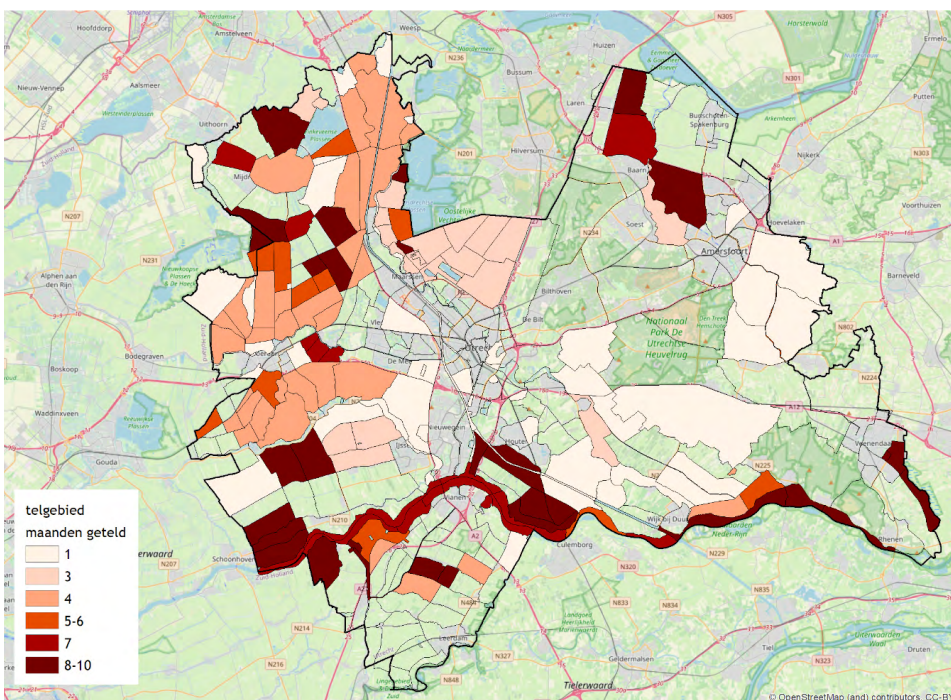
Hoofddorp
Amsterdamse Bos
Amstelveen
Weesp
N305
Horsterwold
Nieuw-Vennep
Aalsmeer
N236
Bussum
Huizen
N301
Uithoorn
Laren
Bunschoten-Spakenburg
Arkenheem
Nijkerk
N201
Hilversum
Mijdrecht
Baarn
N303
N207
Oostelijke Vechtplassen
Soest
Hoevelaken
Voorthuizen
N231
N234
Amersfoort
A1
Alphen aan den Rijn
Nieuwkoopse Plassen & De Haeck
Bilthoven
Barneveld
Maarssen
De Bilt
Nationaal Park De Utrechtse Heuvelrug
N802
Bodegraven
Vleuten
De Meern
Utrecht
Boskoop
N224
Waddinxveen
Reeuwijkse Plassen
A12
Gouda
Nieuwegein
IJsselstein
Houten
Veenendaal
N225
Vianen
Wijk bij Duurstede
Uiterwaarden Neder-Rijn
Rhenen
N210
Culemborg
N229
Schoonhoven
A2
N320
Zuid-Holland
N833
N834
N835
N214
Leerdam
Uiterwaarden Waal
N216
Geldermalsen
Tiel
N327
Druten
N323
N848
Tielerwaard
telgebied
maanden geteld
1
3
4
5-6
7
8-10
© OpenStreetMap (and) contributors, CC-BY